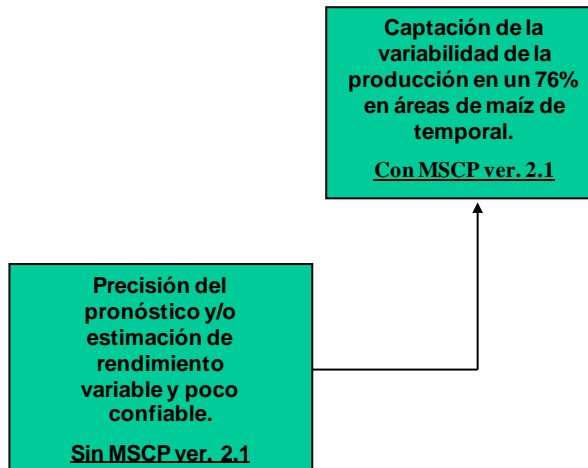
Captación de la variabilidad de la producción en un 76% en áreas de maíz de temporal.

Con MSCP ver. 2.1

Precisión del pronóstico y/o estimación de rendimiento variable y poco confiable.

Sin MSCP ver. 2.1